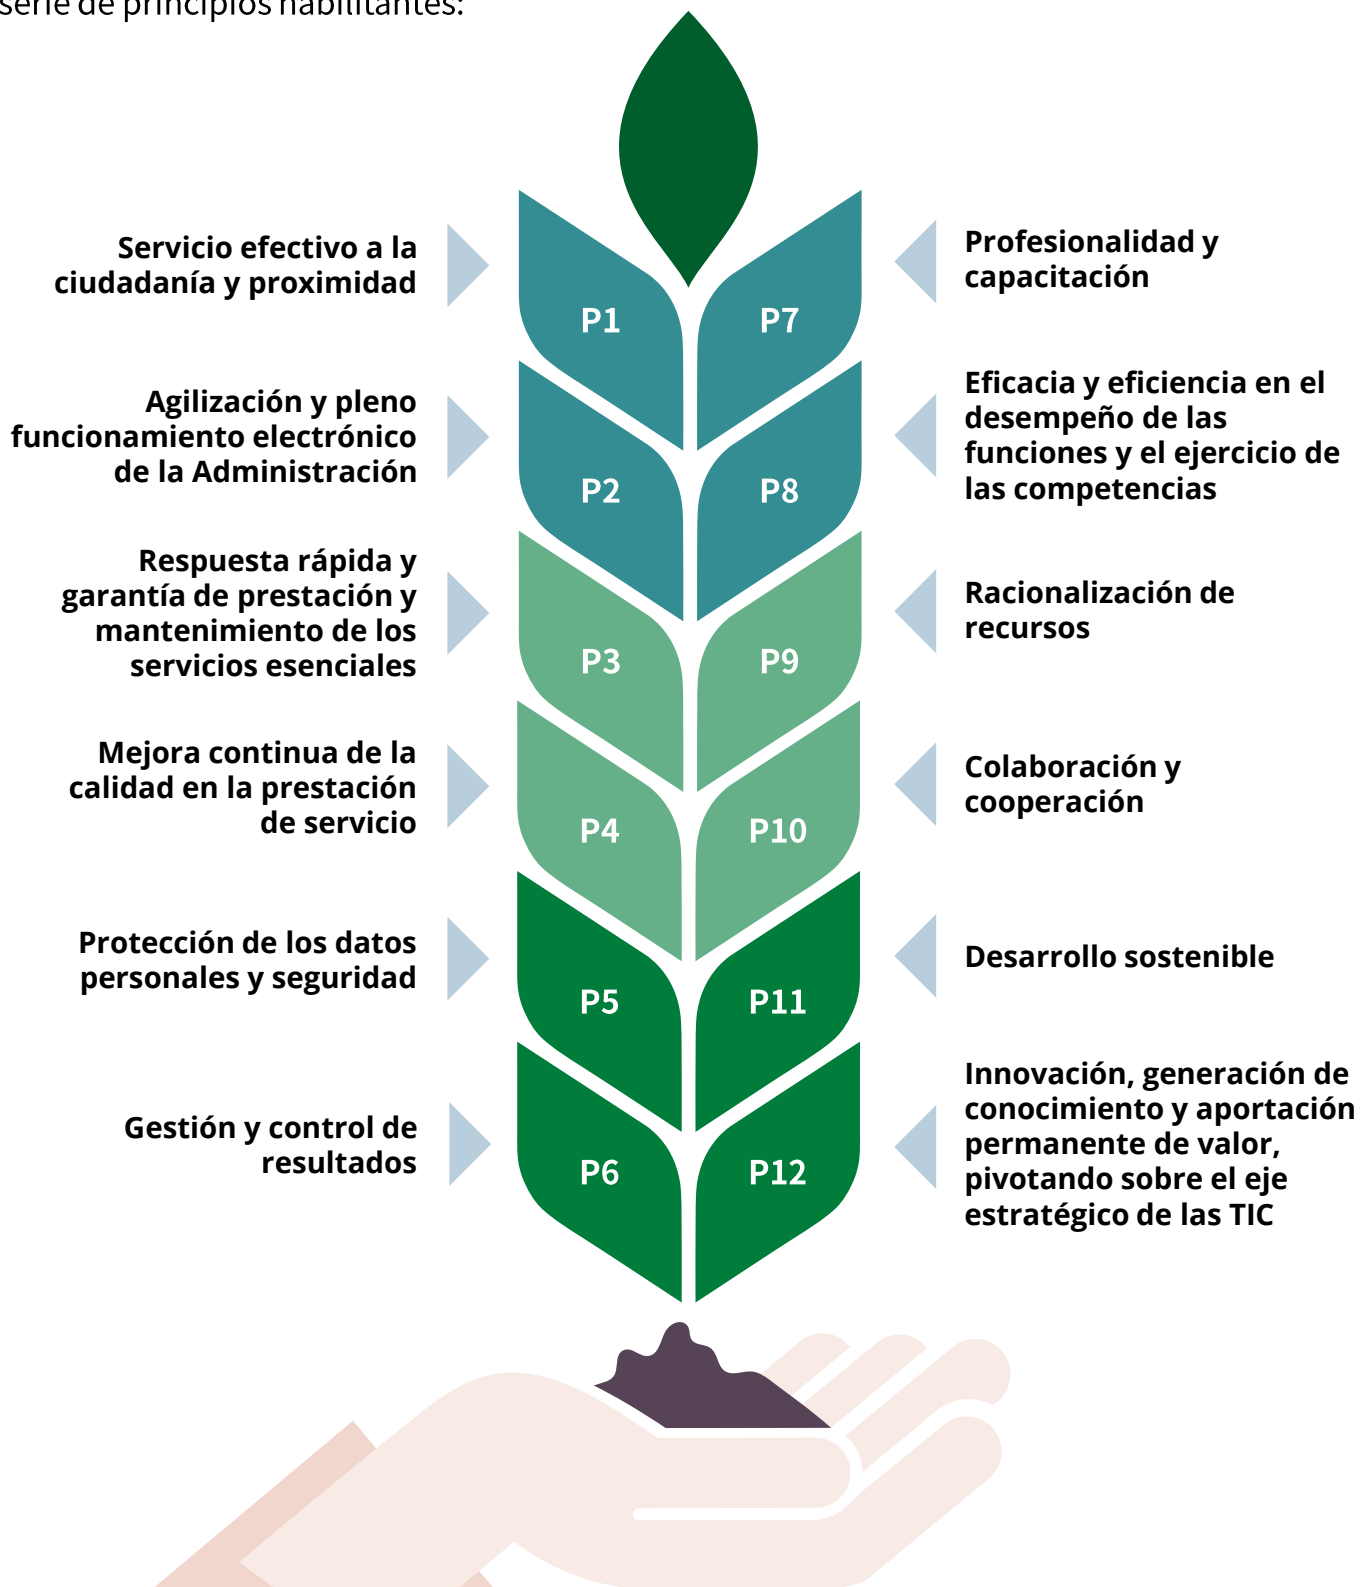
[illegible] de principios habilitantes:

Servicio efectivo a la ciudadanía y proximidad

P1

P7

Profesionalidad y capacitación

Agilización y pleno funcionamiento electrónico de la Administración

P2

P8

Eficacia y eficiencia en el desempeño de las funciones y el ejercicio de las competencias

Respuesta rápida y garantía de prestación y mantenimiento de los servicios esenciales

P3

P9

Racionalización de recursos

Mejora continua de la calidad en la prestación de servicio

P4

P10

Colaboración y cooperación

Protección de los datos personales y seguridad

P5

P11

Desarrollo sostenible

Gestión y control de resultados

P6

P12

Innovación, generación de conocimiento y aportación permanente de valor, pivotando sobre el eje estratégico de las TIC